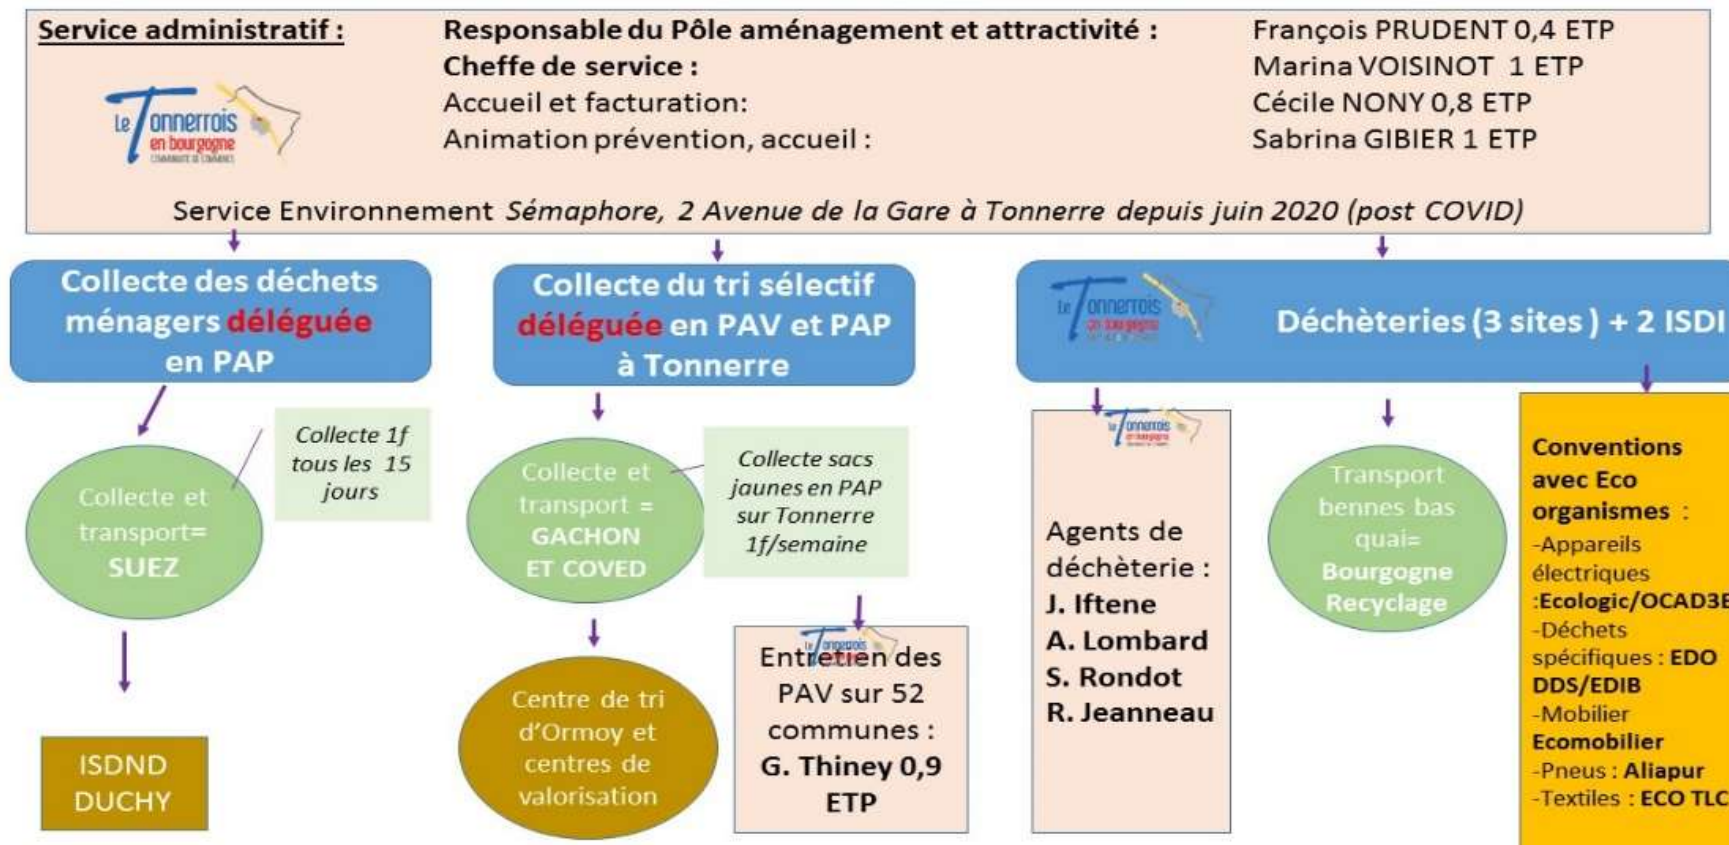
Service administratif :

Le Tonnerrois en bourgogne

Responsable du Pôle aménagement et attractivité : François PRUDENT 0,4 ETP
Cheffe de service : Marina VOISINOT 1 ETP
Accueil et facturation: Cécile NONY 0,8 ETP
Animation prévention, accueil : Sabrina GIBIER 1 ETP

Service Environnement *Sémaphore, 2 Avenue de la Gare à Tonnerre depuis juin 2020 (post COVID)*

Collecte des déchets ménagers déléguée en PAP

Collecte et transport= SUEZ

*Collecte 1f tous les 15 jours*

ISDND DUCHY

Collecte du tri sélectif déléguée en PAV et PAP à Tonnerre

Collecte et transport = GACHON ET COVED

*Collecte sacs jaunes en PAP sur Tonnerre 1f/semaine*

Centre de tri d'Ormoy et centres de valorisation

Entretien des PAV sur 52 communes : G. Thiney 0,9 ETP

Le Tonnerrois en bourgogne

Déchèteries (3 sites ) + 2 ISDI

Agents de déchèterie : J. Iftene A. Lombard S. Rondot R. Jeanneau

Transport bennes bas quai= Bourgogne Recyclage

Conventions avec Eco organismes :
-Appareils électriques :Ecologic/OCAD3E
-Déchets spécifiques : EDO DDS/EDIB
-Mobilier Ecomobilier
-Pneus : Aliapur
-Textiles : ECO TLC